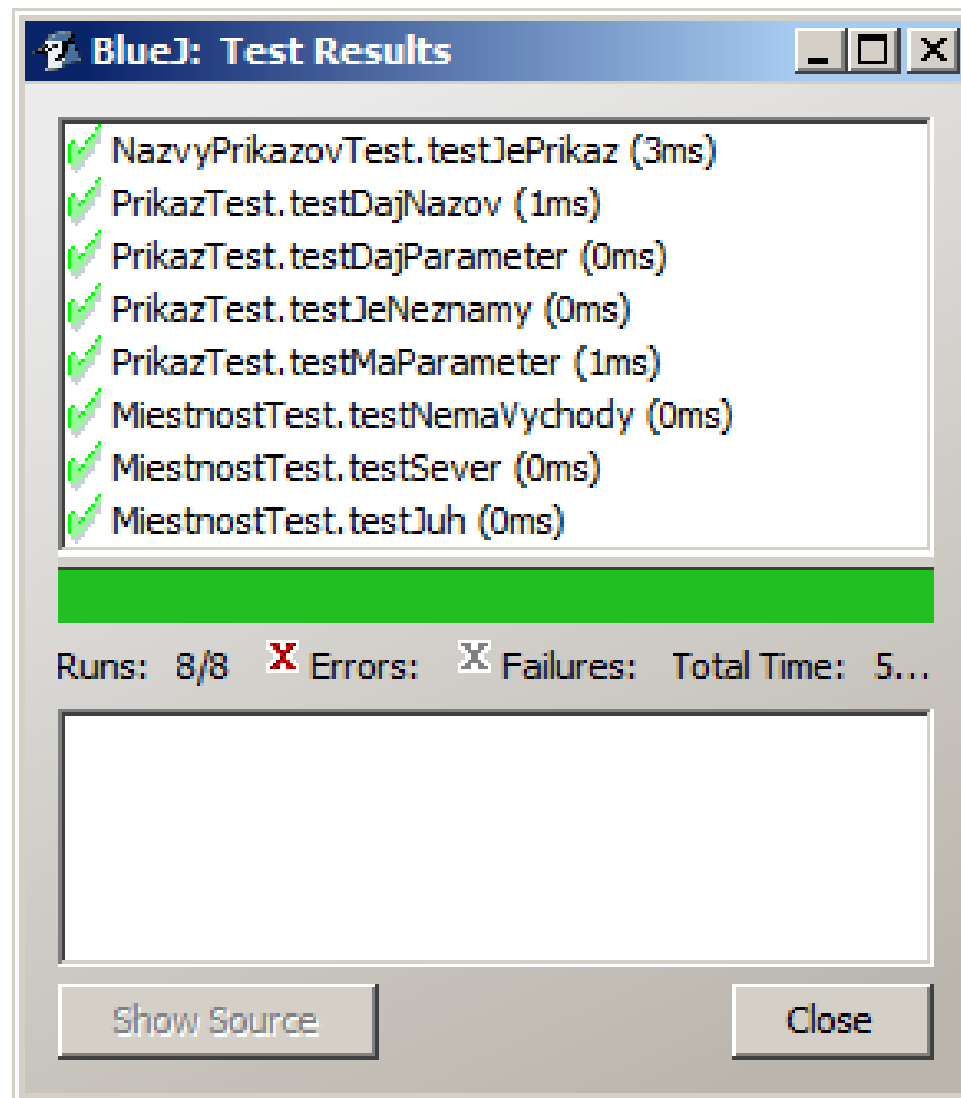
BlueJ: Test Results

NazvyPrikazovTest.testJePrikaz (3ms)
PrikazTest.testDajNazov (1ms)
PrikazTest.testDajParameter (0ms)
PrikazTest.testJeNeznamy (0ms)
PrikazTest.testMaParameter (1ms)
MiestnostTest.testNemaVychody (0ms)
MiestnostTest.testSever (0ms)
MiestnostTest.testJuh (0ms)

Runs: 8/8 Errors: Failures: Total Time: 5...

Show Source
Close